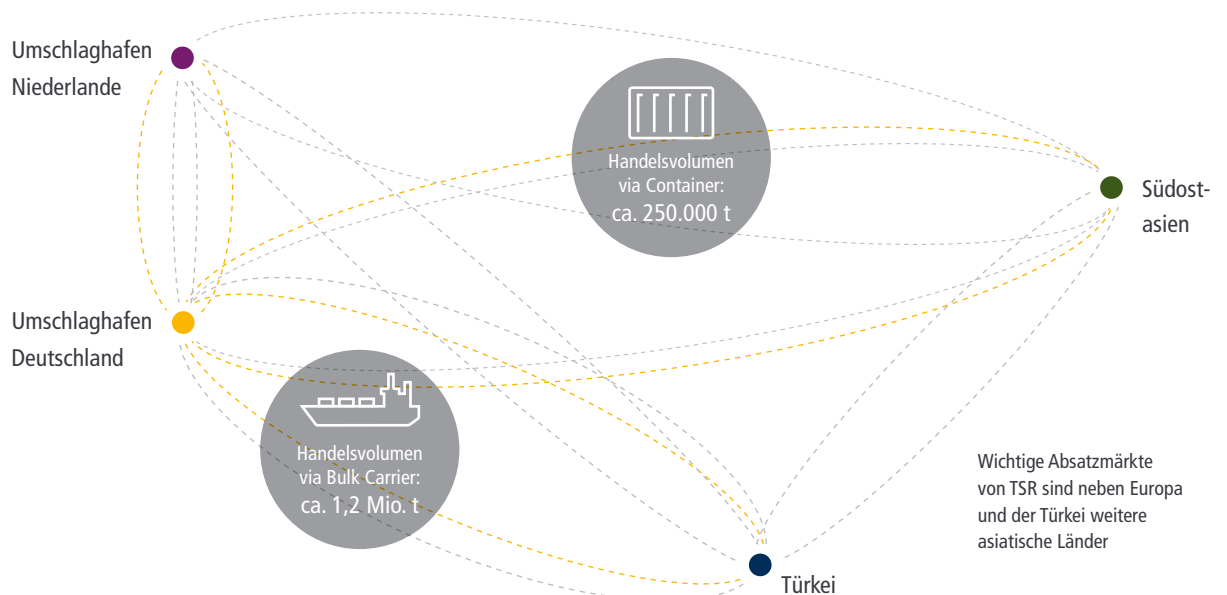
Umschlaghafen Niederlande

Handelsvolumen via Container: ca. 250.000 t

Südost-asien

Umschlaghafen Deutschland

Handelsvolumen via Bulk Carrier: ca. 1,2 Mio. t

Wichtige Absatzmärkte von TSR sind neben Europa und der Türkei weitere asiatische Länder

Türkei